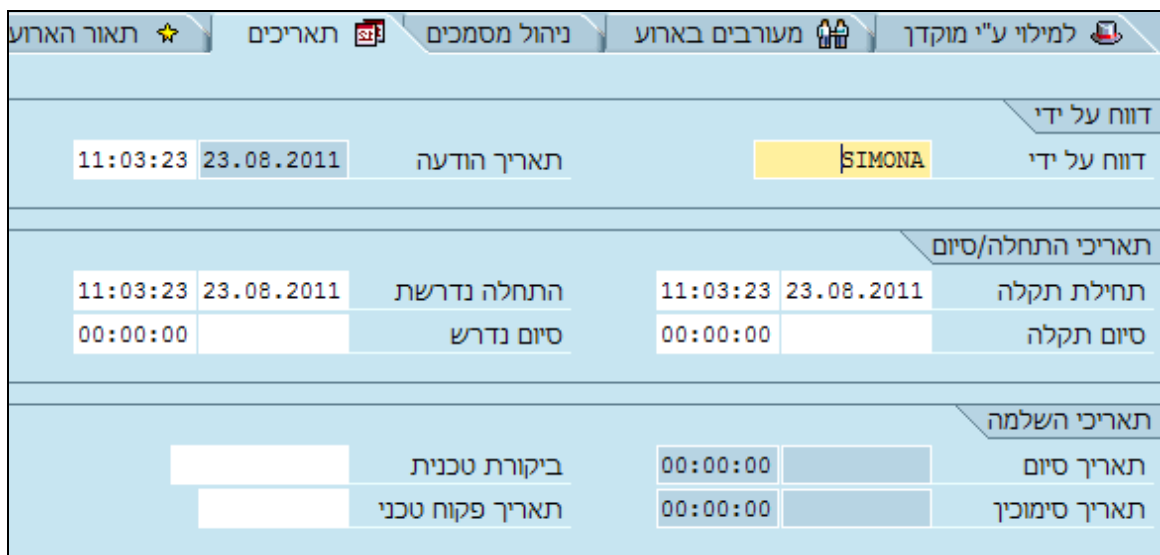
תאור הארוע | תאריכים | ניהול מסמכים | מעורבים בארוע | למילוי ע"י מוקדן

דווח על ידי

דווח על ידי SIMONA
תאריך הודעה 23.08.2011 11:03:23

תאריכי התחלה/סיום

תחילת תקלה 23.08.2011 11:03:23
התחלה נדרשת 23.08.2011 11:03:23
סיום תקלה 00:00:00
סיום נדרש 00:00:00

תאריכי השלמה

תאריך סיום 00:00:00
ביקורת טכנית
תאריך סימוכין 00:00:00
תאריך פקוח טכני